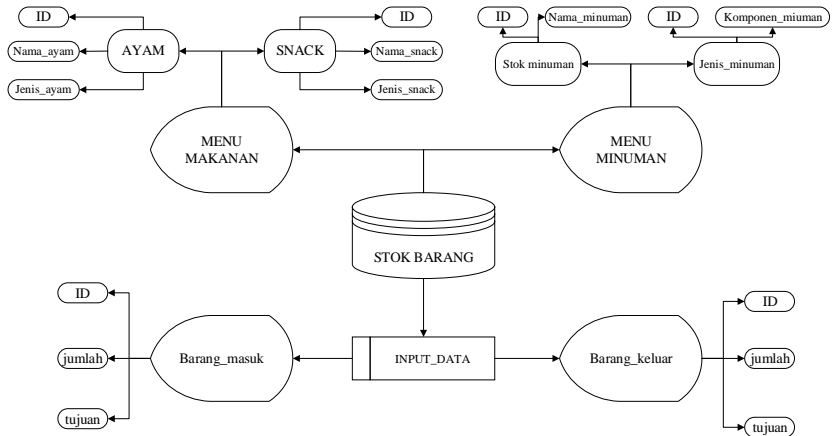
ID

Nama_ayam

AYAM

Jenis_ayam

SNACK

ID

Nama_snack

Jenis_snack

ID

Nama_minuman

Stok minuman

ID

Komponen_miuman

Jenis_minuman

MENU MAKANAN

MENU MINUMAN

STOK BARANG

ID

jumlah

tujuan

Barang_masuk

INPUT_DATA

Barang_keluar

ID

jumlah

tujuan